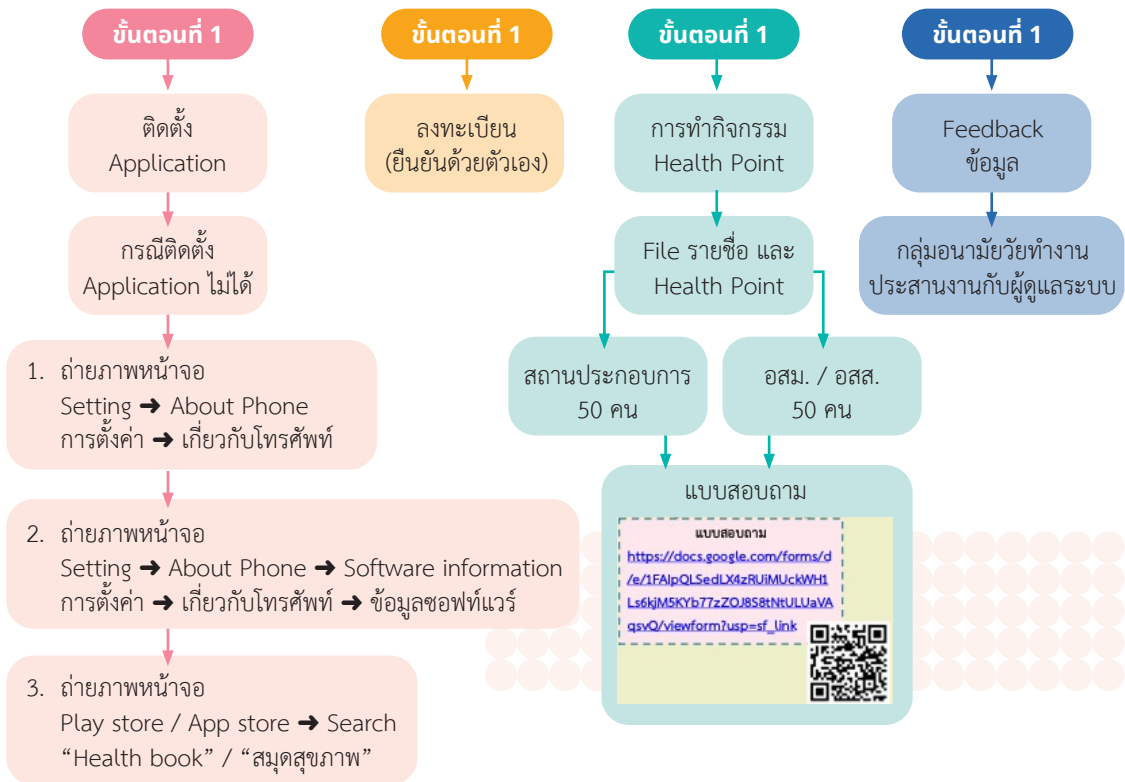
ขั้นตอนที่ 1

ติดตั้ง Application

กรณีติดตั้ง Application ไม่ได้

1. ถ่ายภาพหน้าจอ
Setting ➜ About Phone
การตั้งค่า ➜ เกี่ยวกับโทรศัพท์

2. ถ่ายภาพหน้าจอ
Setting ➜ About Phone ➜ Software information
การตั้งค่า ➜ เกี่ยวกับโทรศัพท์ ➜ ข้อมูลซอฟท์แวร์

3. ถ่ายภาพหน้าจอ
Play store / App store ➜ Search
"Health book" / "สมุดสุขภาพ"

ขั้นตอนที่ 1

ลงทะเบียน (ยืนยันด้วยตัวเอง)

ขั้นตอนที่ 1

การทำกิจกรรม Health Point

File รายชื่อ และ Health Point

สถานประกอบการ 50 คน

อสม. / อสส. 50 คน

แบบสอบถาม

แบบสอบถาม
https://docs.google.com/forms/d/e/1FAIpQLSedLX4zRUiMUckWH1Ls6kjM5KYb77zZOJ8S8tNtULUaVAqsvQ/viewform?usp=sf_link

ขั้นตอนที่ 1

Feedback ข้อมูล

กลุ่มอนามัยวัยทำงาน ประสานงานกับผู้ดูแลระบบ